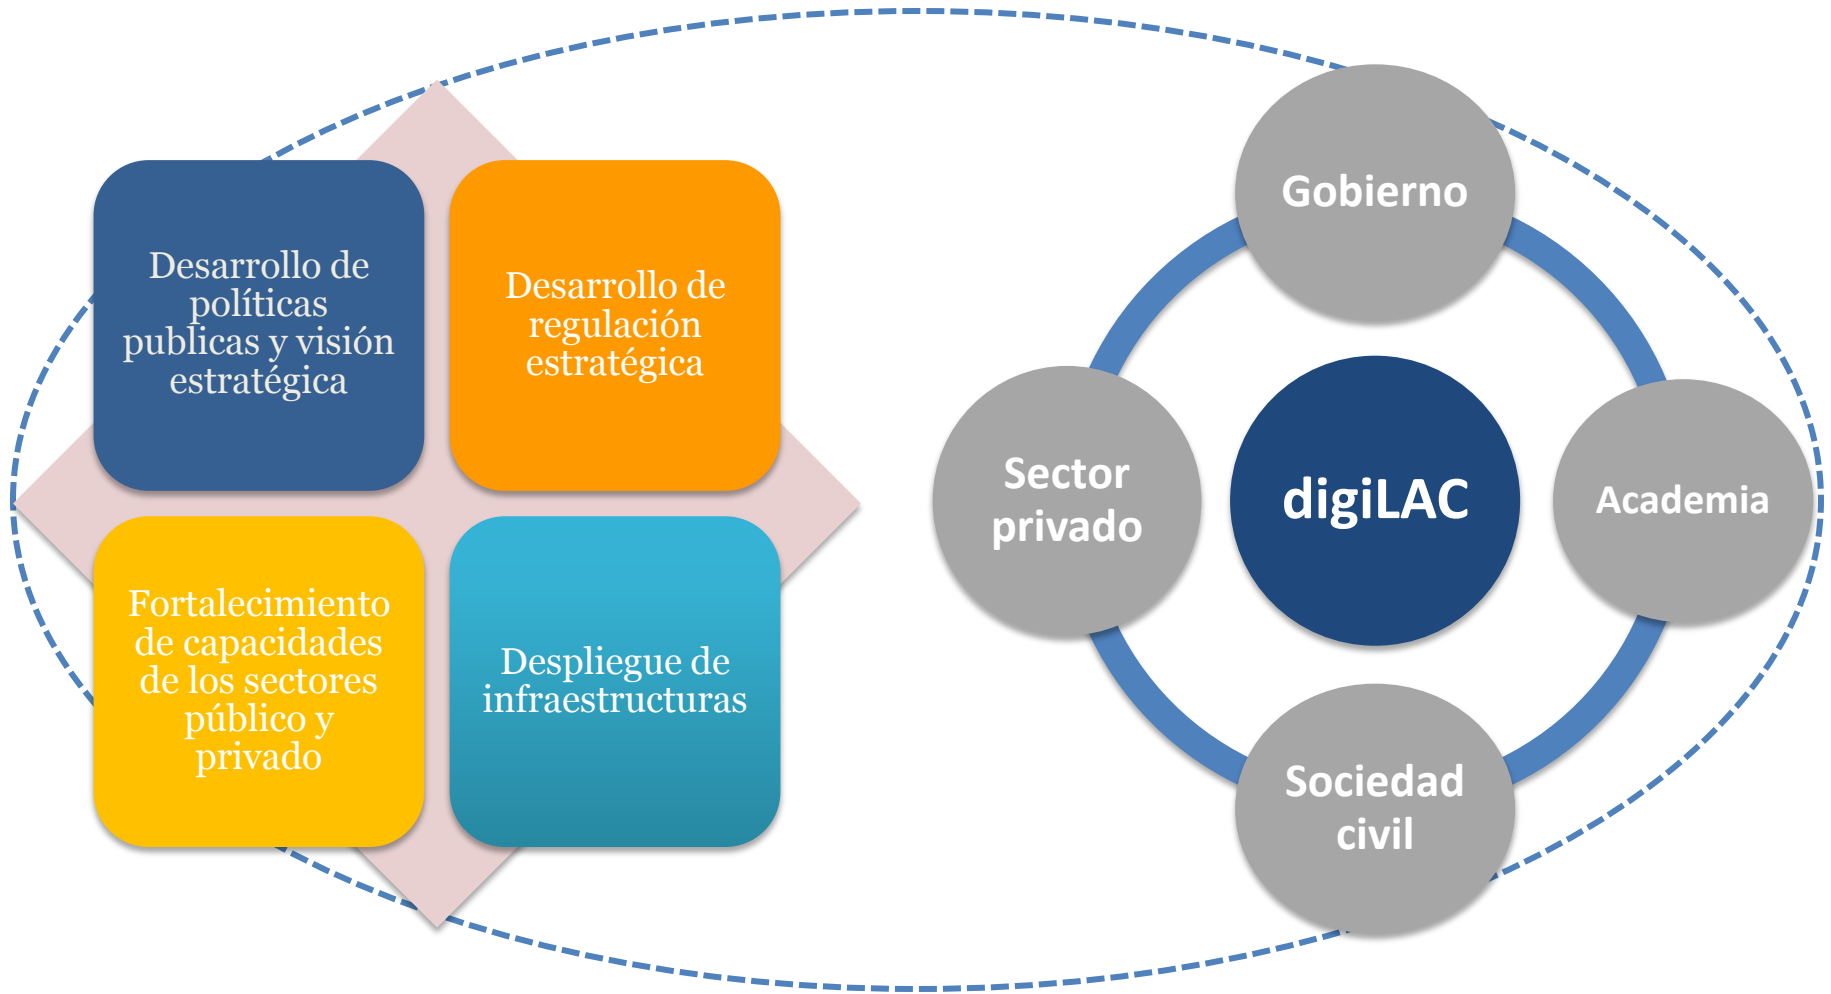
Desarrollo de políticas publicas y visión estratégica

Desarrollo de regulación estratégica

Fortalecimiento de capacidades de los sectores público y privado

Despliegue de infraestructuras

Gobierno

Sector privado

digiLAC

Academia

Sociedad civil